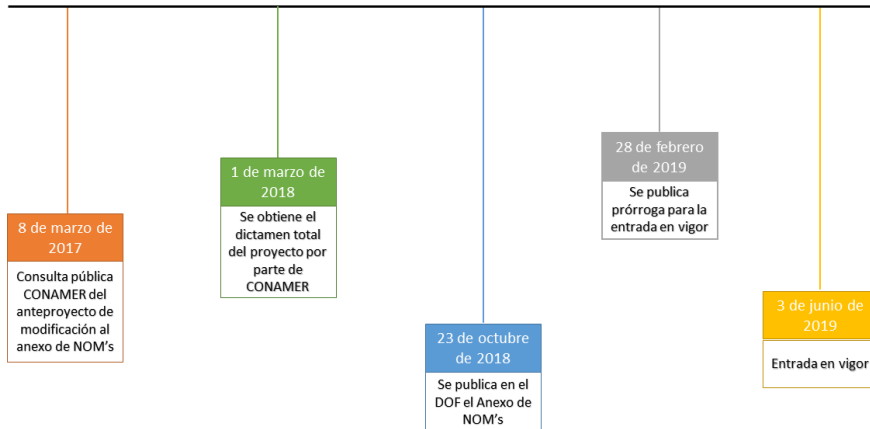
8 de marzo de 2017

Consulta pública CONAMER del anteproyecto de modificación al anexo de NOM's

1 de marzo de 2018

Se obtiene el dictamen total del proyecto por parte de CONAMER

23 de octubre de 2018

Se publica en el DOF el Anexo de NOM's

28 de febrero de 2019

Se publica prórroga para la entrada en vigor

3 de junio de 2019

Entrada en vigor